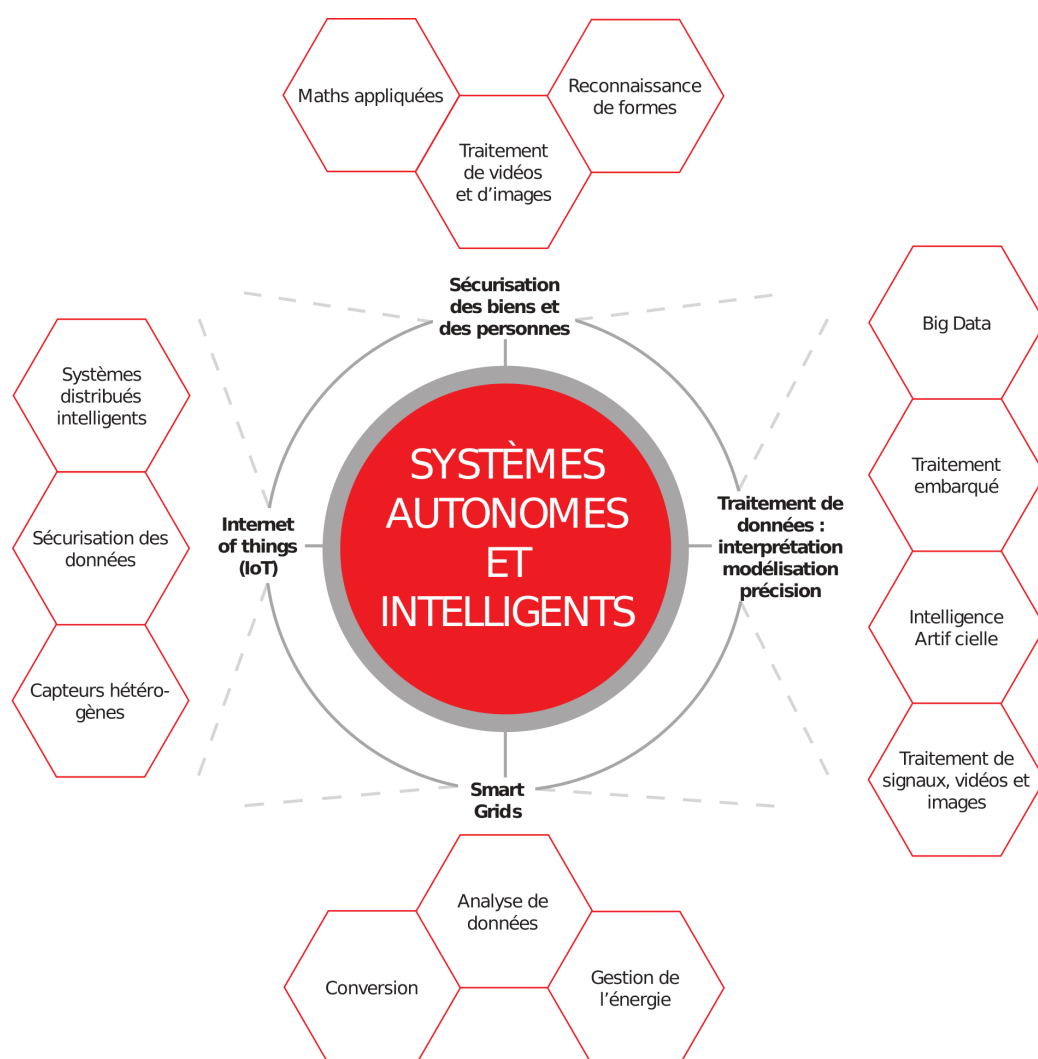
Maths appliquées

Reconnaissance de formes

Traitement de vidéos et d'images

Sécurisation des biens et des personnes

Systèmes distribués intelligents

Sécurisation des données

Capteurs hétérogènes

Internet of things (IoT)

SYSTÈMES AUTONOMES ET INTELLIGENTS

Traitement de données : interprétation modélisation précision

Big Data

Traitement embarqué

Intelligence Artif cielle

Traitement de signaux, vidéos et images

Smart Grids

Analyse de données

Conversion

Gestion de l'énergie